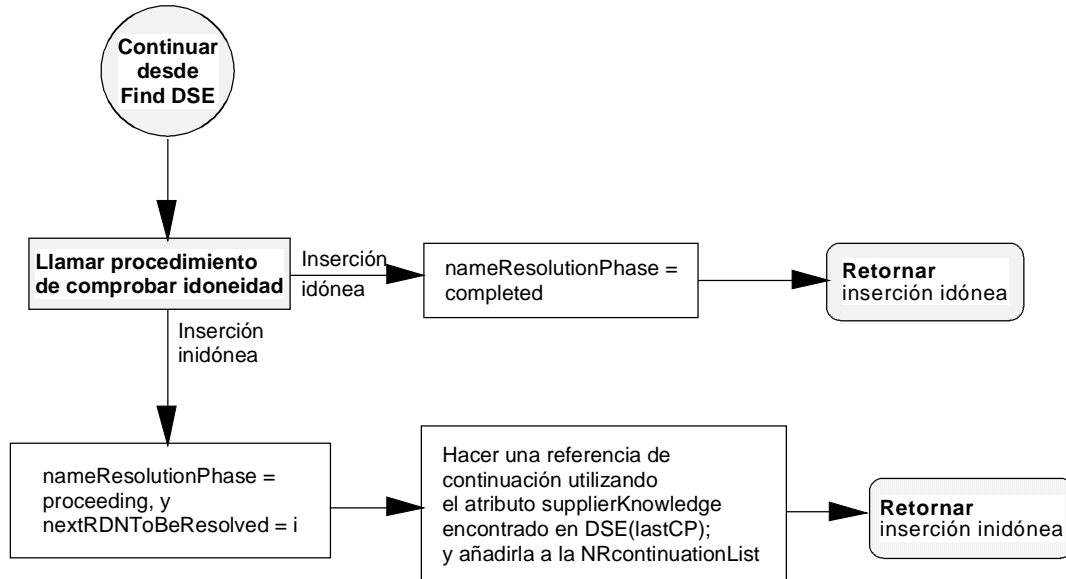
Continuar desde Find DSE

Llamar procedimiento de comprobar idoneidad

Inserción idónea

nameResolutionPhase = completed

Retornar inserción idónea

Inserción inidónea

nameResolutionPhase = proceeding, y nextRDNToBeResolved = i

Hacer una referencia de continuación utilizando el atributo supplierKnowledge encontrado en DSE(lastCP); y añadirla a la NRcontinuationList

Retornar inserción inidónea